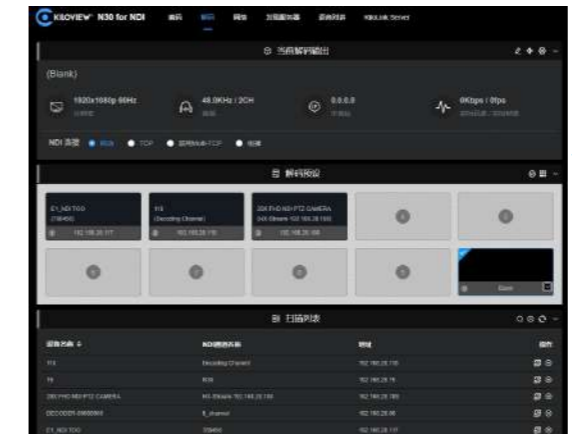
KILOVIEW N30 for NDI 编码 解码 网络 KiloLink Server

当前解码输出

(Blank)

1920x1080p 60Hz
48.0KHz / 2CH
0.0.0.0
0Kbps / 0fps

NDI 连接 ● RUDP ● TCP ● 启用Multi-TCP ● 组播

解码预设

E1_NDI TOO
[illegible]
192.168.20.177

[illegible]
(Decoding Channel)
192.168.20.115

20X FHD NDI PTZ CAMERA
(NDI Stream 192.168.20.160)
192.168.20.180

4

5

6

7

8

9

Blank

扫描列表

| 设备名称 | NDI源名称 | 地址 | 操作 |
|---|---|---|---|
| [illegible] | Decoding Channel | 192.168.20.115 | |
| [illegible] | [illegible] | 192.168.20.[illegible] | |
| 20X FHD NDI PTZ CAMERA | NDI Stream 192.168.20.180 | 192.168.20.180 | |
| DECODER-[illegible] | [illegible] | 192.168.20.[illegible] | |
| E1_NDI TOO | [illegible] | 192.168.20.177 | |